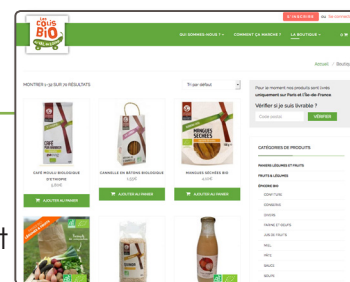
LE CLUB BIO

S'INSCRIRE SE CONNECTER

QUI SOMMES-NOUS ? COMMENT ÇA MARCHE ? LA BOUTIQUE 0 €

Accueil / Boutique

MONTRER 1–32 SUR 76 RÉSULTATS

Tri par défaut

CAFÉ MOULU BIOLOGIQUE D'ETHIOPIE
6,90 €

AJOUTER AU PANIER

CANNELLE EN BÂTONS BIOLOGIQUE
1,55 €

AJOUTER AU PANIER

MANGUES SÉCHÉES BIO
4,10 €

AJOUTER AU PANIER

Pour le moment nos produits sont livrés uniquement sur Paris et l'Île-de-France.

Vérifiez si je suis livrable ?

Code postal

VÉRIFIER

CATÉGORIES DE PRODUITS

PANIERS LÉGUMES ET FRUITS

FRUITS & LÉGUMES

ÉPICERIE BIO

CONFITURE

CONSERVES

EPICES

FARINE ET LEVURE

JUS DE FRUITS

MIEL

RIZ

SAUCE

SIROPS